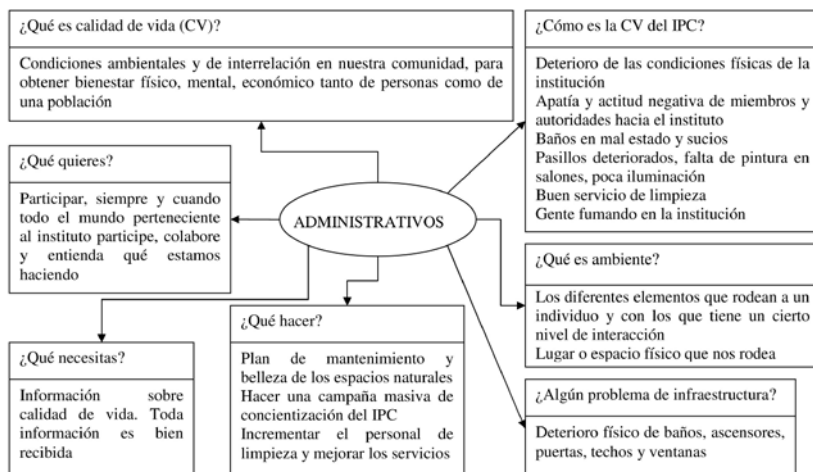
¿Qué es calidad de vida (CV)?

Condiciones ambientales y de interrelación en nuestra comunidad, para obtener bienestar físico, mental, económico tanto de personas como de una población

¿Qué quieres?

Participar, siempre y cuando todo el mundo perteneciente al instituto participe, colabore y entienda qué estamos haciendo

ADMINISTRATIVOS

¿Qué necesitas?

Información sobre calidad de vida. Toda información es bien recibida

¿Qué hacer?

Plan de mantenimiento y belleza de los espacios naturales
Hacer una campaña masiva de concientización del IPC
Incrementar el personal de limpieza y mejorar los servicios

¿Cómo es la CV del IPC?

Deterioro de las condiciones físicas de la institución
Apatía y actitud negativa de miembros y autoridades hacia el instituto
Baños en mal estado y sucios
Pasillos deteriorados, falta de pintura en salones, poca iluminación
Buen servicio de limpieza
Gente fumando en la institución

¿Qué es ambiente?

Los diferentes elementos que rodean a un individuo y con los que tiene un cierto nivel de interacción
Lugar o espacio físico que nos rodea

¿Algún problema de infraestructura?

Deterioro físico de baños, ascensores, puertas, techos y ventanas